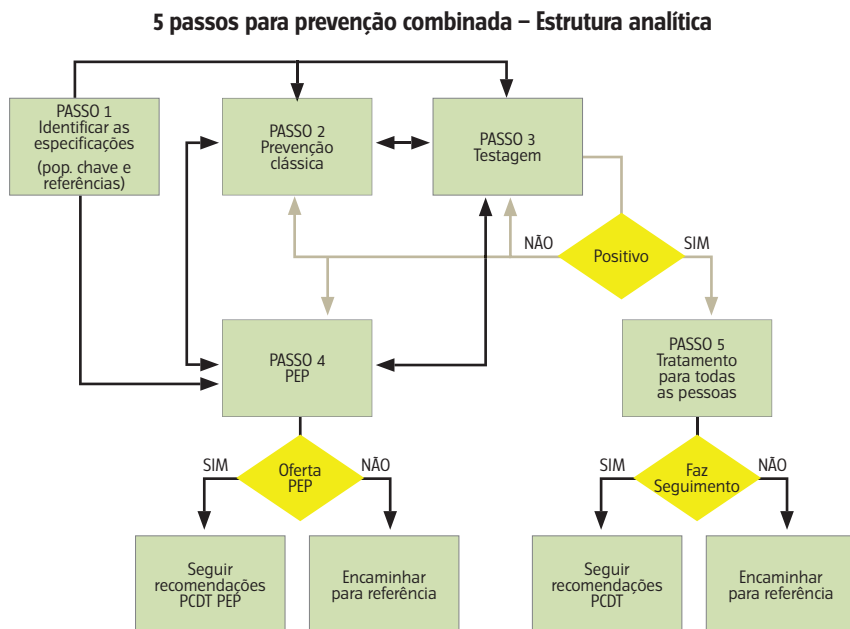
5 passos para prevenção combinada – Estrutura analítica

PASSO 1
Identificar as especificações
(pop. chave e referências)

PASSO 2
Prevenção clássica

PASSO 3
Testagem

NÃO

Positivo

SIM

PASSO 4
PEP

PASSO 5
Tratamento para todas as pessoas

SIM

Oferta PEP

NÃO

SIM

Faz Seguimento

NÃO

Seguir recomendações PCDT PEP

Encaminhar para referência

Seguir recomendações PCDT

Encaminhar para referência